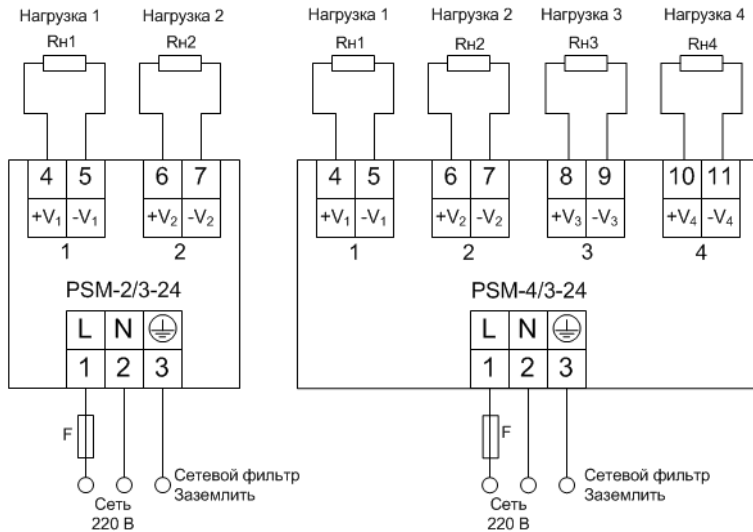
Нагрузка 1 Нагрузка 2

Rн1 Rн2

| 4 | 5 | 6 | 7 |
|---|---|---|---|
| $+V_1$ | $-V_1$ | $+V_2$ | $-V_2$ |

1 2

PSM-2/3-24

| L | N | ⏚ |
|---|---|---|
| 1 | 2 | 3 |

F

Сеть 220 В

Сетевой фильтр Заземлить

Нагрузка 1 Нагрузка 2 Нагрузка 3 Нагрузка 4

Rн1 Rн2 Rн3 Rн4

| 4 | 5 | 6 | 7 | 8 | 9 | 10 | 11 |
|---|---|---|---|---|---|---|---|
| $+V_1$ | $-V_1$ | $+V_2$ | $-V_2$ | $+V_3$ | $-V_3$ | $+V_4$ | $-V_4$ |

1 2 3 4

PSM-4/3-24

| L | N | ⏚ |
|---|---|---|
| 1 | 2 | 3 |

F

Сеть 220 В

Сетевой фильтр Заземлить